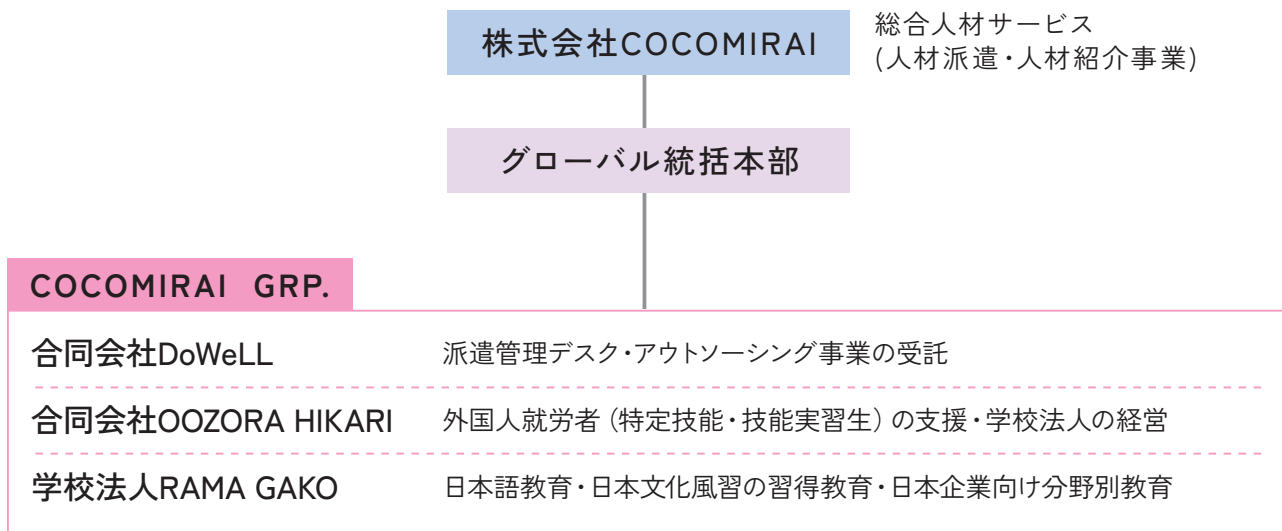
株式会社COCOMIRAI

総合人材サービス
(人材派遣・人材紹介事業)

グローバル統括本部

COCOMIRAI GRP.

合同会社DoWeLL　派遣管理デスク・アウトソーシング事業の受託

合同会社OOZORA HIKARI　外国人就労者（特定技能・技能実習生）の支援・学校法人の経営

学校法人RAMA GAKO　日本語教育・日本文化風習の習得教育・日本企業向け分野別教育